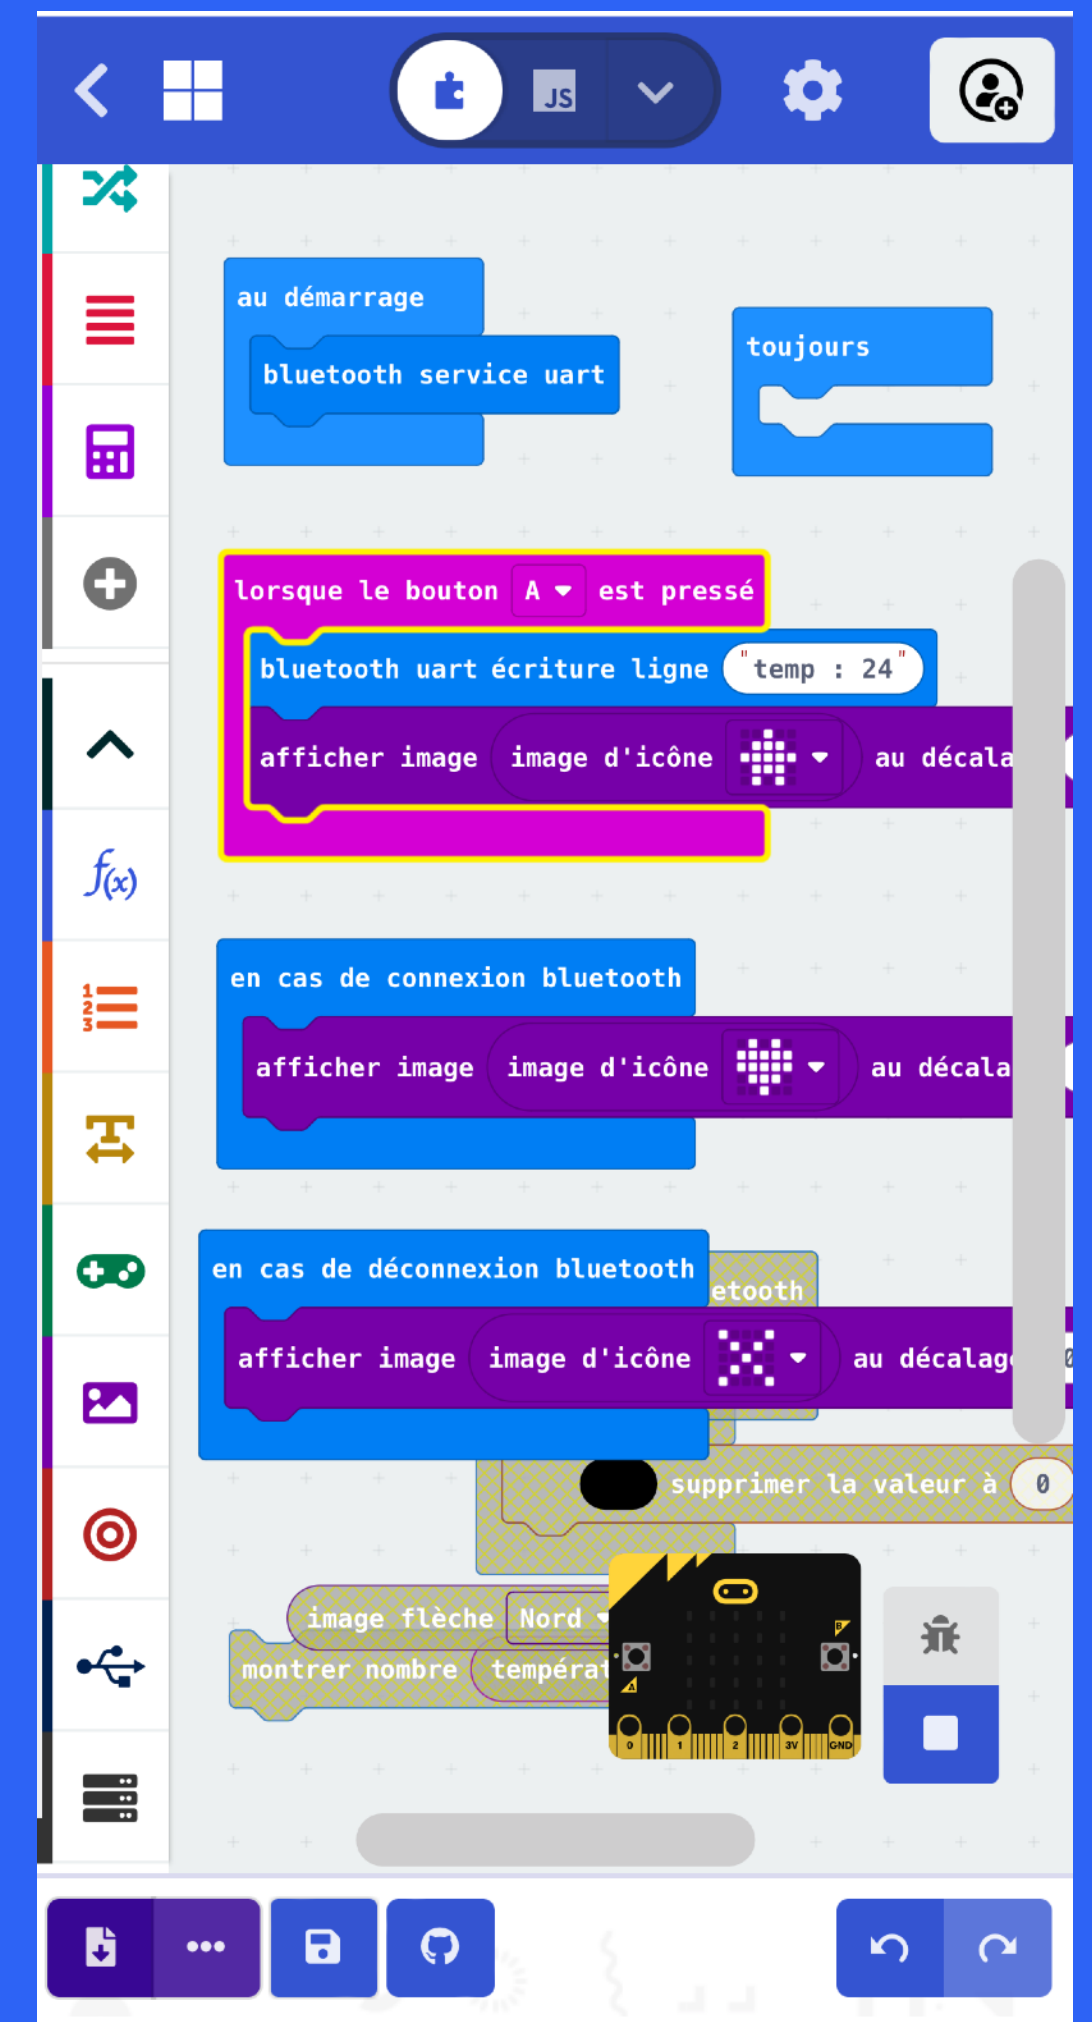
JS

au démarrage
bluetooth service uart

toujours

lorsque le bouton A est pressé
bluetooth uart écriture ligne " temp : 24 "
afficher image image d'icône au décala

en cas de connexion bluetooth
afficher image image d'icône au décala

en cas de déconnexion bluetooth
etooth
afficher image image d'icône au décalag

supprimer la valeur à 0

image flèche Nord
montrer nombre températ

0 1 2 3V GND